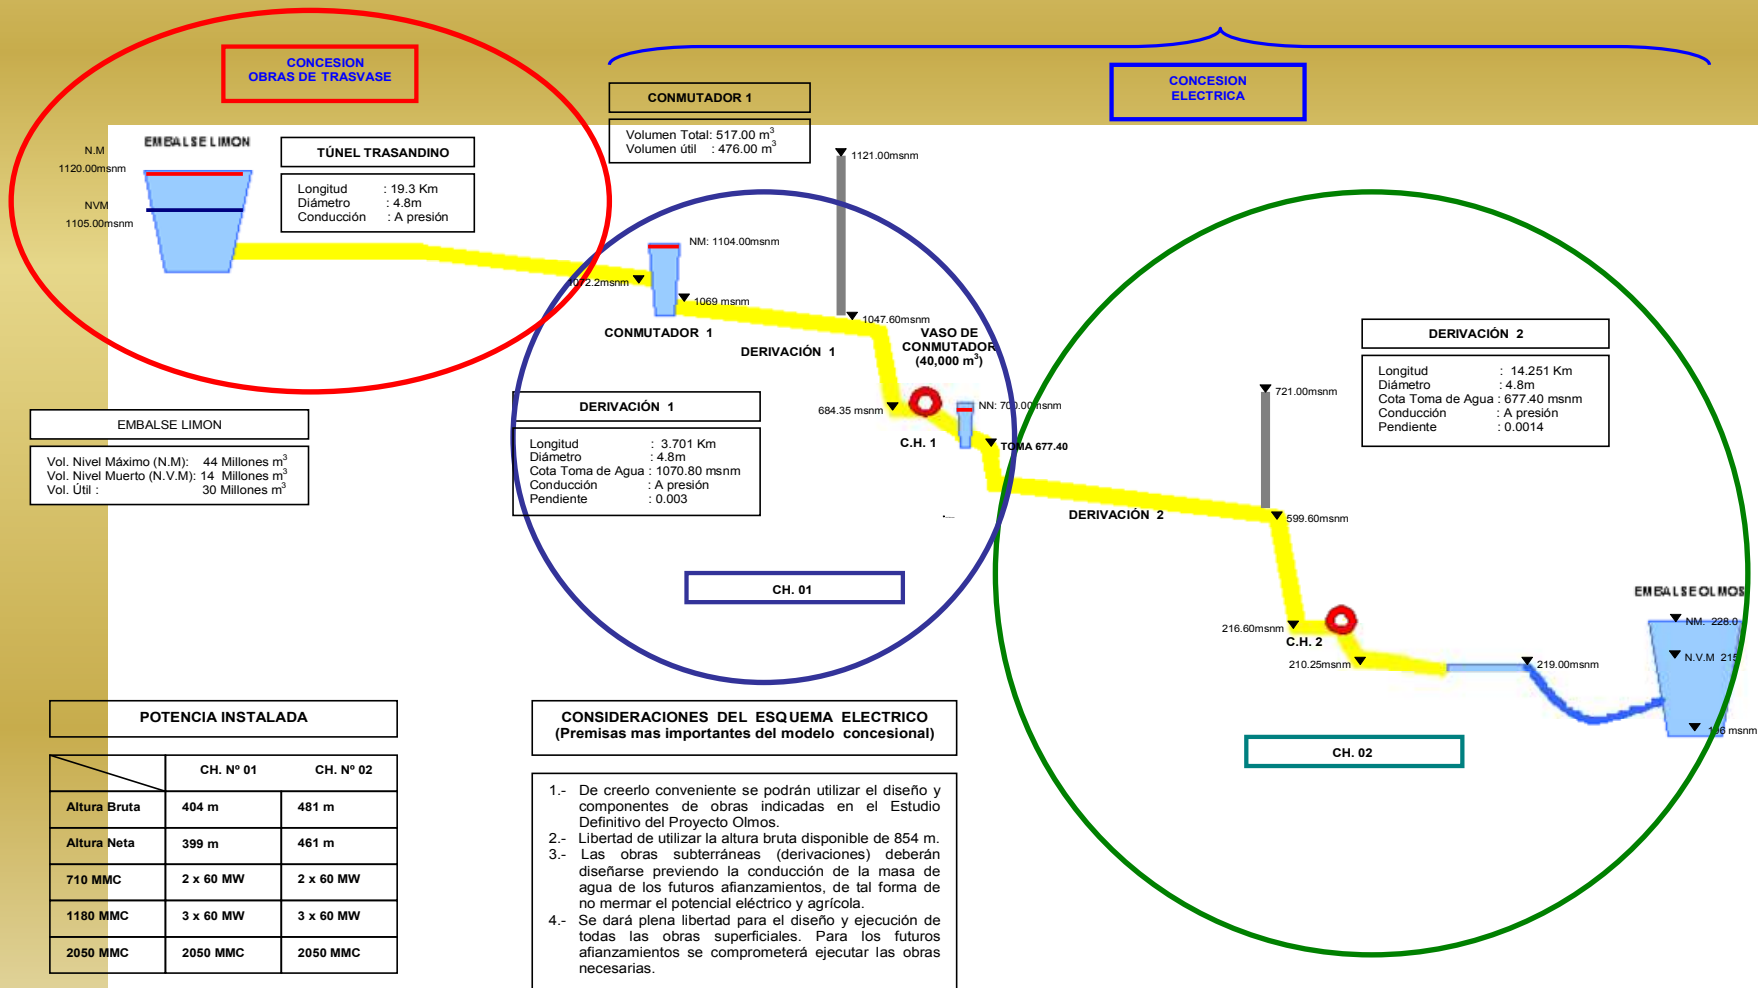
CONCESION
OBRAS DE TRASVASE

CONMUTADOR 1

CONCESION
ELECTRICA

Volumen Total: 517.00 m$^3$
Volumen útil : 476.00 m$^3$

EMBALSE LIMON

TÚNEL TRASANDINO

Longitud : 19.3 Km
Diámetro : 4.8m
Conducción : A presión

N.M
1120.00msnm

NVM
1105.00msnm

1121.00msnm

NM: 1104.00msnm

1072.2msnm

1069 msnm

1047.60msnm

CONMUTADOR 1

DERIVACIÓN 1

VASO DE CONMUTADOR (40,000 m$^3$)

684.35 msnm

NN: 700.00msnm

C.H. 1

TOMA 677.40

721.00msnm

DERIVACIÓN 2

Longitud : 14.251 Km
Diámetro : 4.8m
Cota Toma de Agua : 677.40 msnm
Conducción : A presión
Pendiente : 0.0014

EMBALSE LIMON

Vol. Nivel Máximo (N.M): 44 Millones m$^3$
Vol. Nivel Muerto (N.V.M): 14 Millones m$^3$
Vol. Útil : 30 Millones m$^3$

DERIVACIÓN 1

Longitud : 3.701 Km
Diámetro : 4.8m
Cota Toma de Agua : 1070.80 msnm
Conducción : A presión
Pendiente : 0.003

DERIVACIÓN 2

599.60msnm

CH. 01

EMBALSE OLMOS

NM. 228.0

N.V.M 215

216.60msnm

C.H. 2

210.25msnm

219.00msnm

196 msnm

CH. 02

POTENCIA INSTALADA

| | CH. Nº 01 | CH. Nº 02 |
|---|---|---|
| Altura Bruta | 404 m | 481 m |
| Altura Neta | 399 m | 461 m |
| 710 MMC | 2 x 60 MW | 2 x 60 MW |
| 1180 MMC | 3 x 60 MW | 3 x 60 MW |
| 2050 MMC | 2050 MMC | 2050 MMC |

CONSIDERACIONES DEL ESQUEMA ELECTRICO
(Premisas mas importantes del modelo concesional)

1.- De creerlo conveniente se podrán utilizar el diseño y componentes de obras indicadas en el Estudio Definitivo del Proyecto Olmos.
2.- Libertad de utilizar la altura bruta disponible de 854 m.
3.- Las obras subterráneas (derivaciones) deberán diseñarse previendo la conducción de la masa de agua de los futuros afianzamientos, de tal forma de no mermar el potencial eléctrico y agrícola.
4.- Se dará plena libertad para el diseño y ejecución de todas las obras superficiales. Para los futuros afianzamientos se comprometerá ejecutar las obras necesarias.